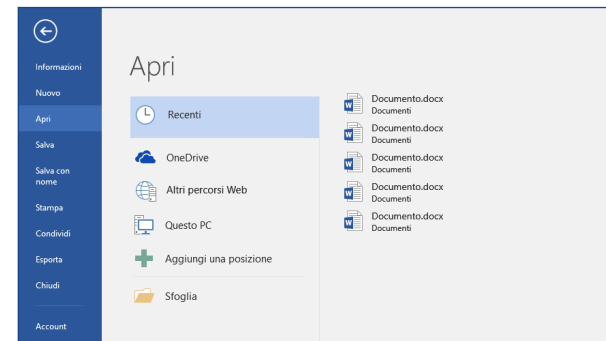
Informazioni
Nuovo
Apri
Salva
Salva con nome
Stampa
Condividi
Esporta
Chiudi
Account

Apri

Recenti
OneDrive
Altri percorsi Web
Questo PC
Aggiungi una posizione
Sfoglia

Documento.docx
Documenti
Documento.docx
Documenti
Documento.docx
Documenti
Documento.docx
Documenti
Documento.docx
Documenti